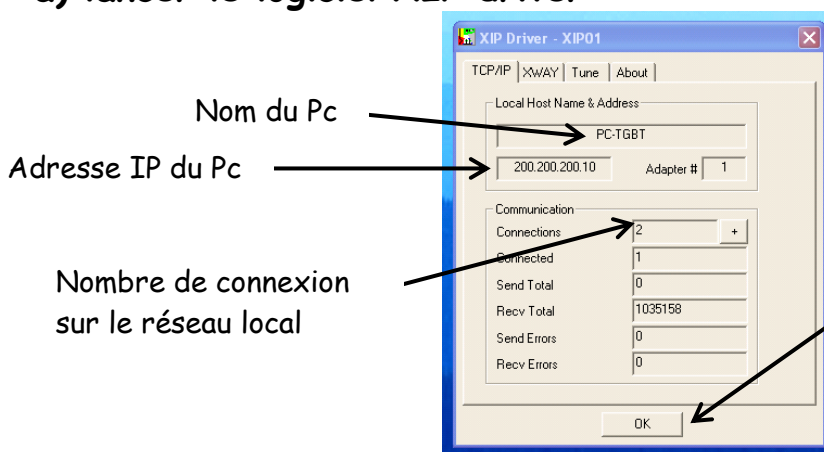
Nom du Pc

Adresse IP du Pc

Nombre de connexion sur le réseau local

XIP Driver - XIP01

TCP/IP | XWAY | Tune | About

Local Host Name & Address

PC-TGBT

200.200.200.10

Adapter # 1

Communication

Connections 2 +

Connected 1

Send Total 0

Recv Total 1035158

Send Errors 0

Recv Errors 0

OK